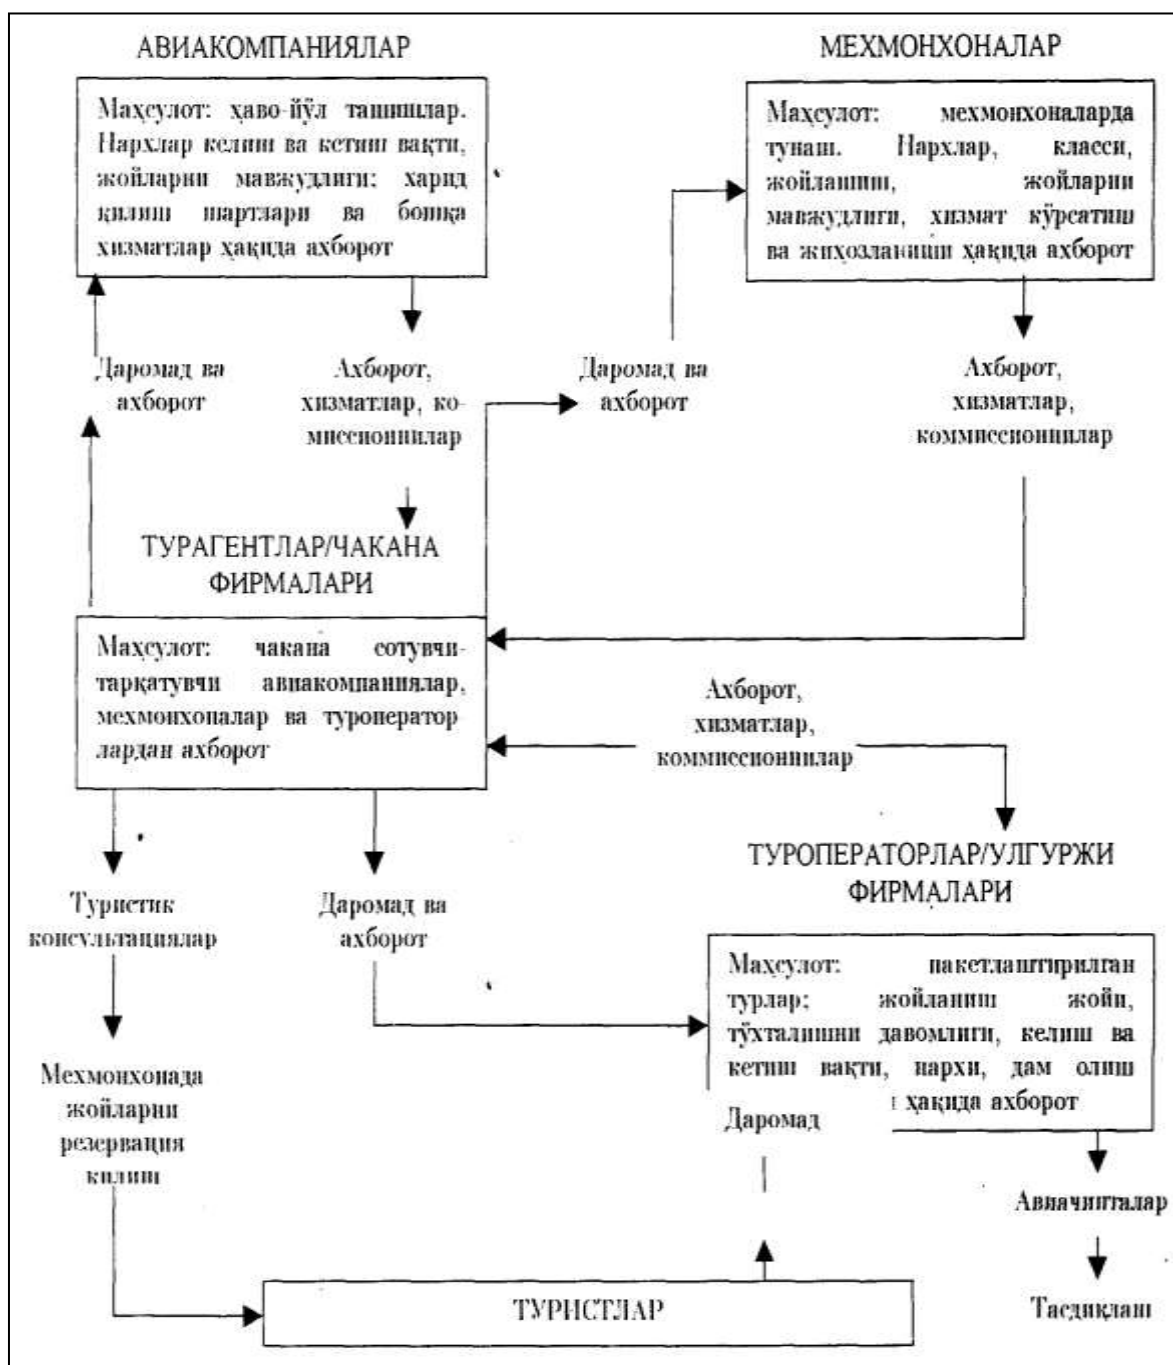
АВИАКОМПАНИЯЛАР

Маҳсулот: ҳаво-йўл ташишлар. Нархлар келиш ва кетиш вақти, жойларни мавжудлиги; харид қилиш шартлари ва бошқа хизматлар ҳақида ахборот

МЕХМОНХОНАЛАР

Маҳсулот: мехмонхоналарда тунаш. Нархлар, класси, жойлашиш, жойларни мавжудлиги, хизмат кўрсатиш ва жиҳозланиши ҳақида ахборот

Даромад ва ахборот

Ахборот, хизматлар, комиссионлар

Даромад ва ахборот

Ахборот, хизматлар, комиссионлар

ТУРАГЕНТЛАР/ЧАКАНА ФИРМАЛАРИ

Маҳсулот: чакана сотувчи-тарқатувчи авиакомпаниялар, мехмонхоналар ва туроператор лардан ахборот

Ахборот, хизматлар, комиссионлар

ТУРОПЕРАТОРЛАР/УЛГУРЖИ ФИРМАЛАРИ

Туристик консультациялар

Даромад ва ахборот

Маҳсулот: пакетлаштирилган турлар; жойлашиш жойи, тўхталишни давомлиги, келиш ва кетиш вақти, нархи, дам олиш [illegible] ҳақида ахборот

Мехмонхонада жойларни резервация килиш

Даромад

Авиачипталар

Тасдиқлаш

ТУРИСТЛАР